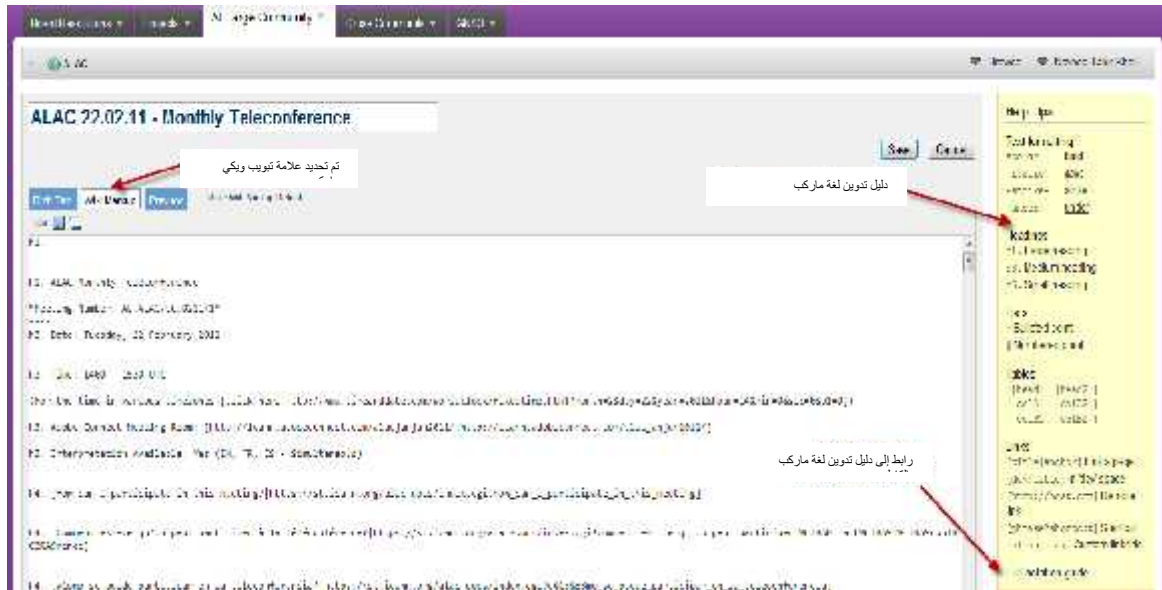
ALAC 22.02.11 - Monthly Teleconference

تم تحديد علامة تبويب ويكي

دليل تدوين لغة ماركب

Save Cancel

Edit Text Wiki Markup Preview

Help Tips

Headings

Lists

Tables

Links

رابط إلى دليل تدوين لغة ماركب

ALAC Monthly Teleconference

Date: Tuesday, 22 February 2011

Full notation guide